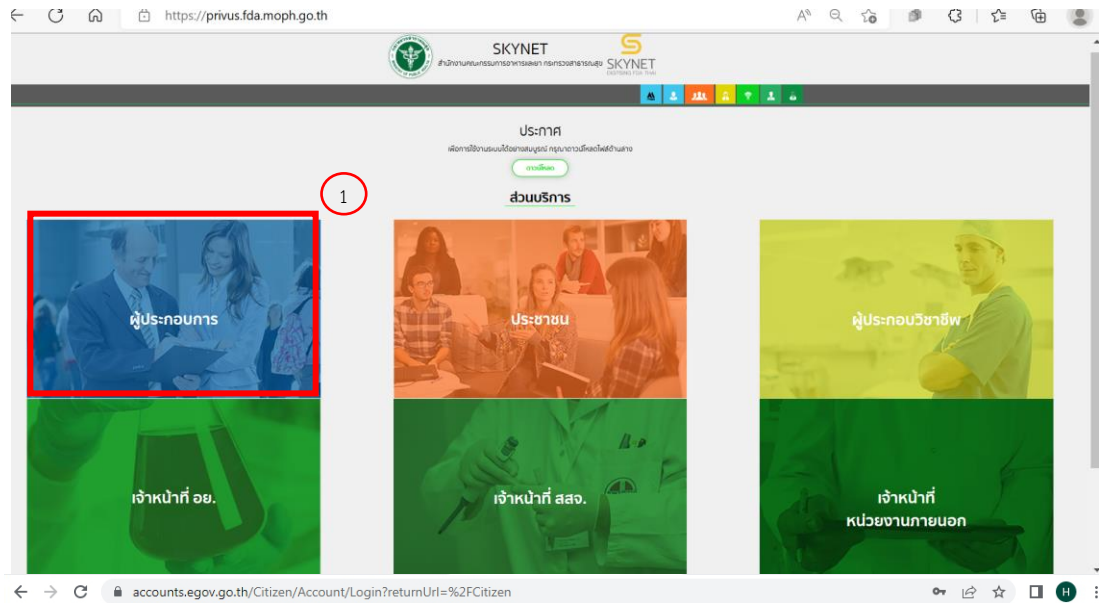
https://privus.fda.moph.go.th

SKYNET
สำนักงานคณะกรรมการอาหารและยา กระทรวงสาธารณสุข SKYNET

ประกาศ
เพื่อการใช้งานระบบได้อย่างสมบูรณ์ กรุณาดาวน์โหลดไฟล์ด้านล่าง
ดาวน์โหลด

1

ส่วนบริการ

ผู้ประกอบการ

ประชาชน

ผู้ประกอบวิชาชีพ

เจ้าหน้าที่ อย.

เจ้าหน้าที่ สสจ.

เจ้าหน้าที่ หน่วยงานภายนอก

accounts.egov.go.th/Citizen/Account/Login?returnUrl=%2FCitizen

H